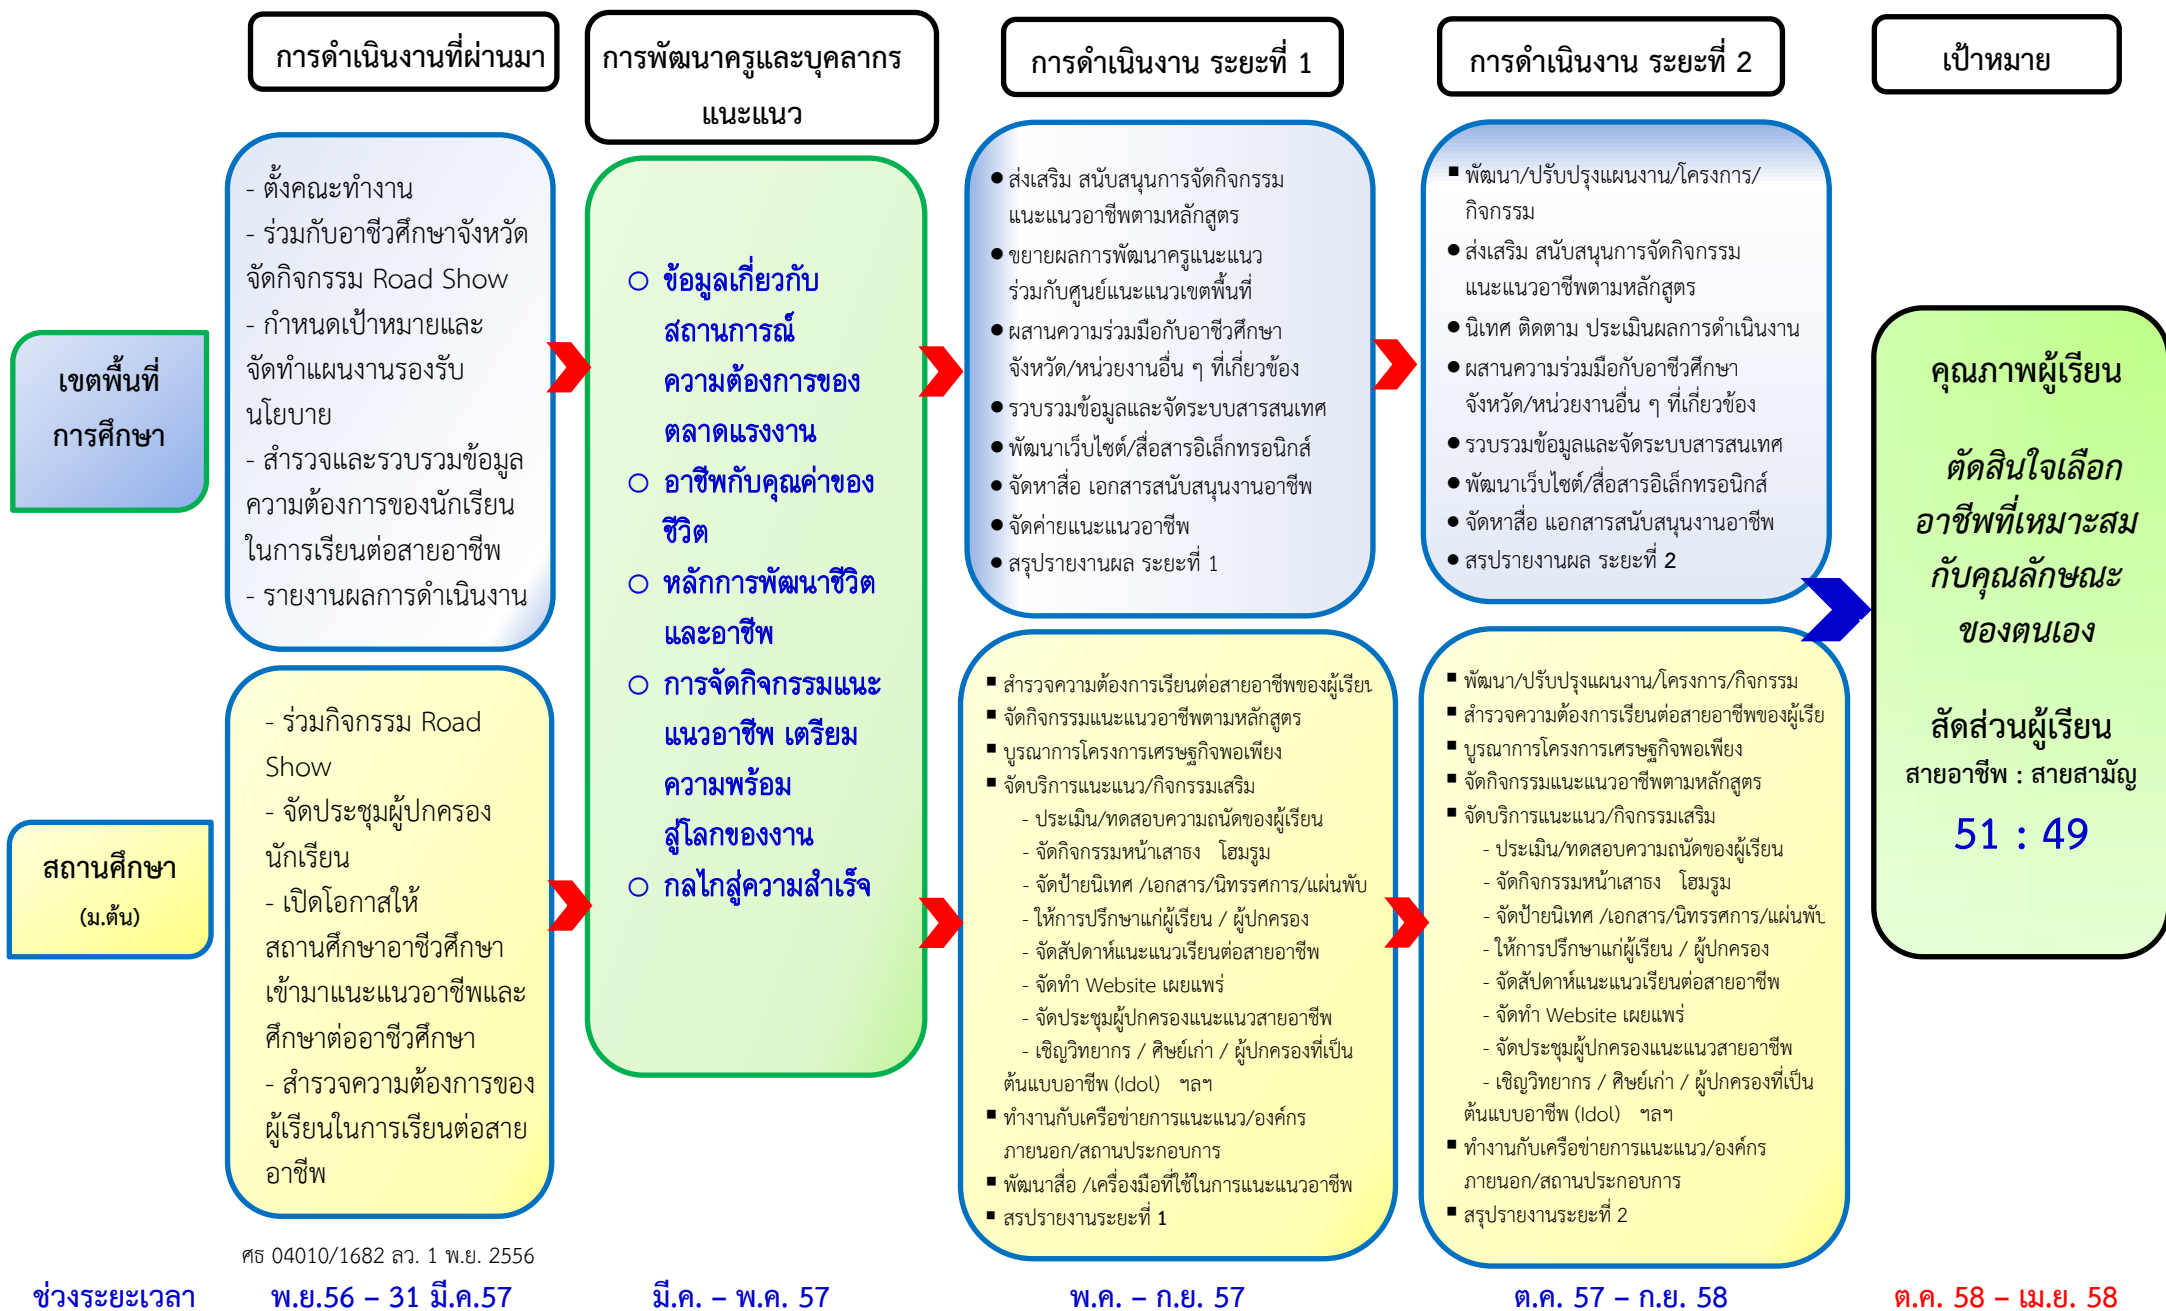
การดำเนินงานที่ผ่านมา

การพัฒนาครูและบุคลากรแนะแนว

การดำเนินงาน ระยะที่ 1

การดำเนินงาน ระยะที่ 2

เป้าหมาย

เขตพื้นที่การศึกษา

- ตั้งคณะทำงาน
- ร่วมกับอาชีวศึกษาจังหวัดจัดกิจกรรม Road Show
- กำหนดเป้าหมายและจัดทำแผนงานรองรับนโยบาย
- สำรวจและรวบรวมข้อมูลความต้องการของนักเรียนในการเรียนต่อสายอาชีพ
- รายงานผลการดำเนินงาน

○ ข้อมูลเกี่ยวกับสถานการณ์ความต้องการของตลาดแรงงาน
○ อาชีพกับคุณค่าของชีวิต
○ หลักการพัฒนาชีวิตและอาชีพ
○ การจัดกิจกรรมแนะแนวอาชีพ เตรียมความพร้อมสู่โลกของงาน
○ กลไกสู่ความสำเร็จ

● ส่งเสริม สนับสนุนการจัดกิจกรรมแนะแนวอาชีพตามหลักสูตร
● ขยายผลการพัฒนาครูแนะแนวร่วมกับศูนย์แนะแนวเขตพื้นที่
● ผสานความร่วมมือกับอาชีวศึกษาจังหวัด/หน่วยงานอื่น ๆ ที่เกี่ยวข้อง
● รวบรวมข้อมูลและจัดระบบสารสนเทศ
● พัฒนาเว็บไซต์/สื่ออิเล็กทรอนิกส์
● จัดหาสื่อ เอกสารสนับสนุนงานอาชีพ
● จัดค่ายแนะแนวอาชีพ
● สรุปรายงานผล ระยะที่ 1

■ พัฒนา/ปรับปรุงแผนงาน/โครงการ/กิจกรรม
● ส่งเสริม สนับสนุนการจัดกิจกรรมแนะแนวอาชีพตามหลักสูตร
● นิเทศ ติดตาม ประเมินผลการดำเนินงาน
● ผสานความร่วมมือกับอาชีวศึกษาจังหวัด/หน่วยงานอื่น ๆ ที่เกี่ยวข้อง
● รวบรวมข้อมูลและจัดระบบสารสนเทศ
● พัฒนาเว็บไซต์/สื่ออิเล็กทรอนิกส์
● จัดหาสื่อ แอกสารสนับสนุนงานอาชีพ
● สรปรายงานผล ระยะที่ 2

คุณภาพผู้เรียน

ตัดสินใจเลือกอาชีพที่เหมาะสมกับคุณลักษณะของตนเอง

สัดส่วนผู้เรียน
สายอาชีพ : สายสามัญ
51 : 49

สถานศึกษา
(ม.ต้น)

- ร่วมกิจกรรม Road Show
- จัดประชุมผู้ปกครองนักเรียน
- เปิดโอกาสให้สถานศึกษาอาชีวศึกษาเข้ามาแนะแนวอาชีพและศึกษาต่ออาชีวศึกษา
- สำรวจความต้องการของผู้เรียนในการเรียนต่อสายอาชีพ

■ สำรวจความต้องการเรียนต่อสายอาชีพของผู้เรียน
■ จัดกิจกรรมแนะแนวอาชีพตามหลักสูตร
■ บูรณาการโครงการเศรษฐกิจพอเพียง
■ จัดบริการแนะแนว/กิจกรรมเสริม
- ประเมิน/ทดสอบความถนัดของผู้เรียน
- จัดกิจกรรมหน้าเสาธง โฮมรูม
- จัดป้ายนิเทศ /เอกสาร/นิทรรศการ/แผ่นพับ
- ให้การปรึกษาแก่ผู้เรียน / ผู้ปกครอง
- จัดสัปดาห์แนะแนวเรียนต่อสายอาชีพ
- จัดทำ Website เผยแพร่
- จัดประชุมผู้ปกครองแนะแนวสายอาชีพ
- เชิญวิทยากร / ศิษย์เก่า / ผู้ปกครองที่เป็นต้นแบบอาชีพ (Idol) ฯลฯ
■ ทำงานกับเครือข่ายการแนะแนว/องค์กรภายนอก/สถานประกอบการ
■ พัฒนาสื่อ /เครื่องมือที่ใช้ในการแนะแนวอาชีพ
■ สรุปรายงานระยะที่ 1

■ พัฒนา/ปรับปรุงแผนงาน/โครงการ/กิจกรรม
■ สำรวจความต้องการเรียนต่อสายอาชีพของผู้เรีย
■ บูรณาการโครงการเศรษฐกิจพอเพียง
■ จัดกิจกรรมแนะแนวอาชีพตามหลักสูตร
■ จัดบริการแนะแนว/กิจกรรมเสริม
- ประเมิน/ทดสอบความถนัดของผู้เรียน
- จัดกิจกรรมหน้าเสาธง โฮมรูม
- จัดป้ายนิเทศ /เอกสาร/นิทรรศการ/แผ่นพั
- ให้การปรึกษาแก่ผู้เรียน / ผู้ปกครอง
- จัดสัปดาห์แนะแนวเรียนต่อสายอาชีพ
- จัดทำ Website เผยแพร่
- จัดประชุมผู้ปกครองแนะแนวสายอาชีพ
- เชิญวิทยากร / ศิษย์เก่า / ผู้ปกครองที่เป็นต้นแบบอาชีพ (Idol) ฯลฯ
■ ทำงานกับเครือข่ายการแนะแนว/องค์กรภายนอก/สถานประกอบการ
■ สรุปรายงานระยะที่ 2

ศธ 04010/1682 ลว. 1 พ.ย. 2556

ช่วงระยะเวลา พ.ย.56 – 31 มี.ค.57 มี.ค. – พ.ค. 57 พ.ค. – ก.ย. 57 ต.ค. 57 – ก.ย. 58 ต.ค. 58 – เม.ย. 58